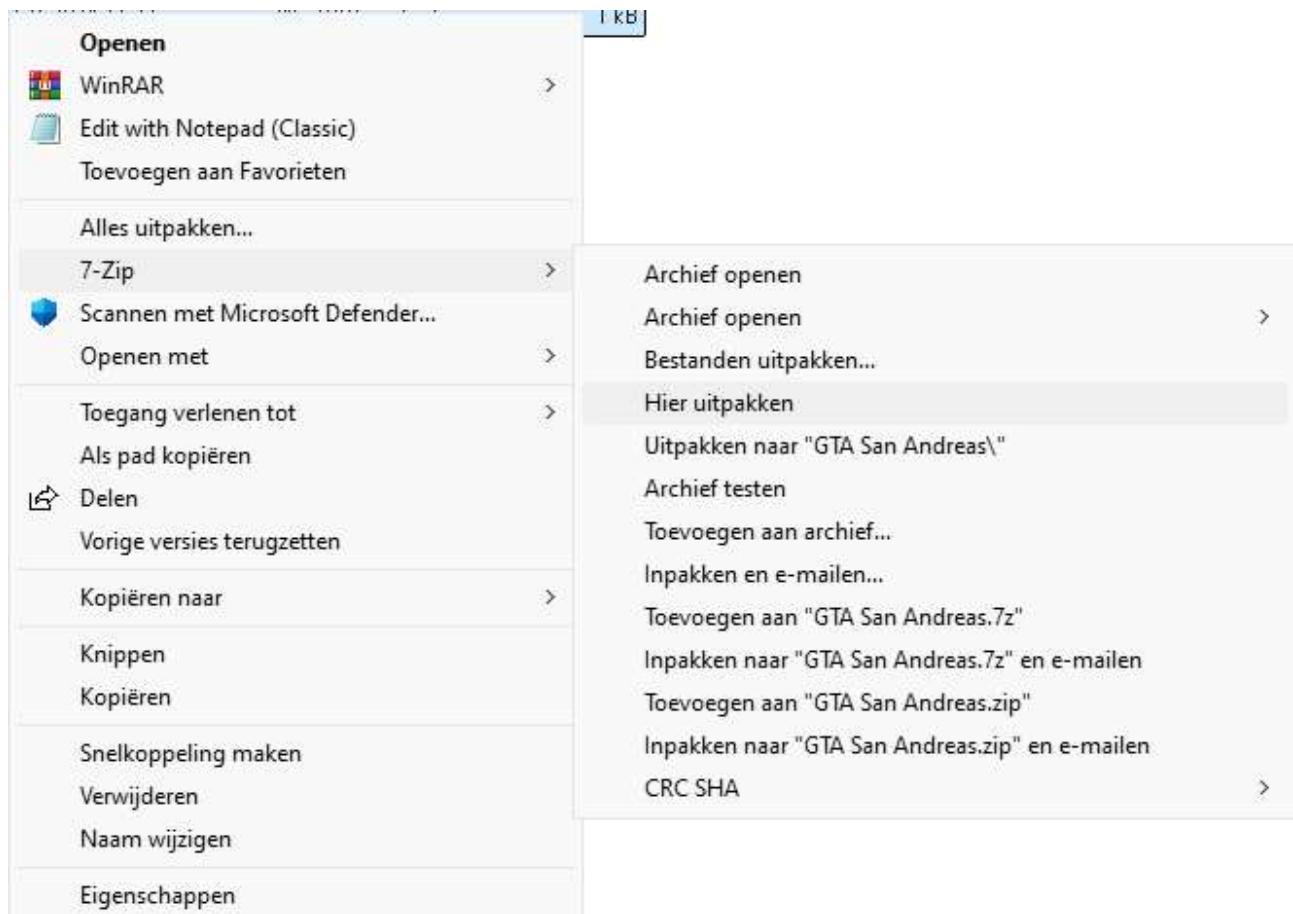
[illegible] 1 kB

Openen
WinRAR
Edit with Notepad (Classic)
Toevoegen aan Favorieten

Alles uitpakken...
7-Zip
Scannen met Microsoft Defender...
Openen met

Toegang verlenen tot
Als pad kopiëren
Delen
Vorige versies terugzetten

Kopiëren naar

Knippen
Kopiëren

Snelkoppeling maken
Verwijderen
Naam wijzigen

Eigenschappen

Archief openen
Archief openen
Bestanden uitpakken...
Hier uitpakken
Uitpakken naar "GTA San Andreas\"
Archief testen
Toevoegen aan archief...
Inpakken en e-mailen...
Toevoegen aan "GTA San Andreas.7z"
Inpakken naar "GTA San Andreas.7z" en e-mailen
Toevoegen aan "GTA San Andreas.zip"
Inpakken naar "GTA San Andreas.zip" en e-mailen
CRC SHA